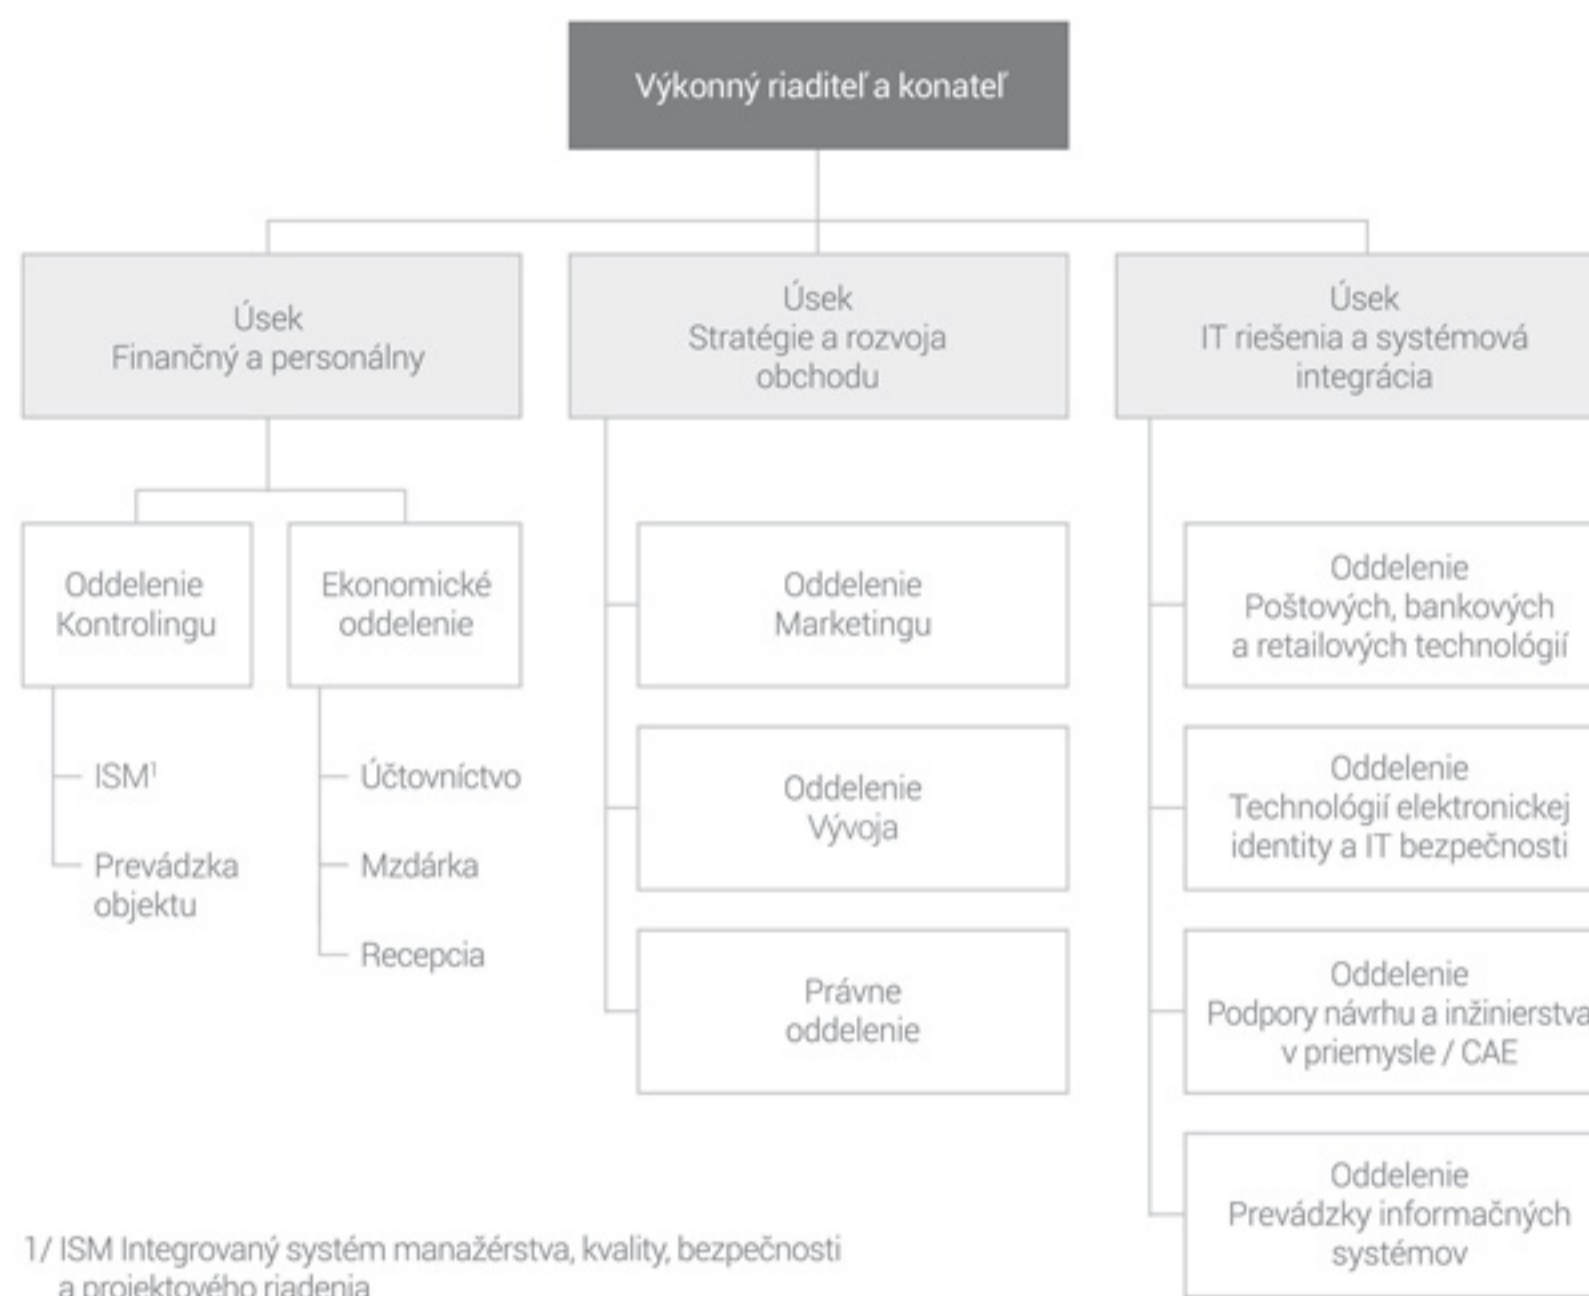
Výkonný riaditeľ a konateľ

Úsek
Finančný a personálny

Oddelenie
Kontrolingu

ISM$^1$

Prevádzka objektu

Ekonomické oddelenie

Účtovníctvo

Mzdárka

Recepcia

Úsek
Stratégie a rozvoja obchodu

Oddelenie
Marketingu

Oddelenie
Vývoja

Právne oddelenie

Úsek
IT riešenia a systémová integrácia

Oddelenie
Poštových, bankových a retailových technológií

Oddelenie
Technológií elektronickej identity a IT bezpečnosti

Oddelenie
Podpory návrhu a inžinierstva v priemysle / CAE

Oddelenie
Prevádzky informačných systémov

1/ ISM Integrovaný systém manažérstva, kvality, bezpečnosti a projektového riadenia